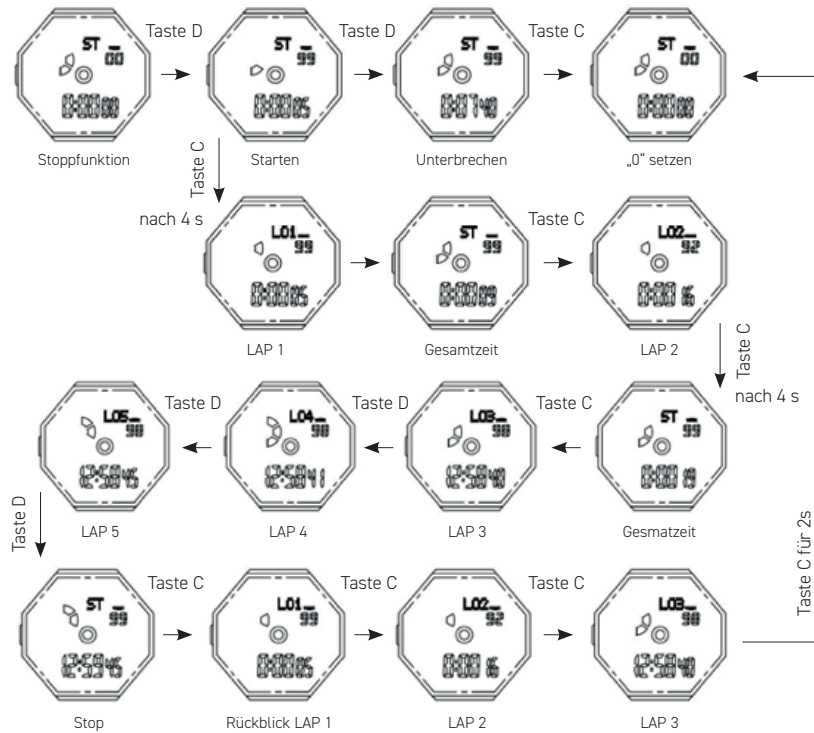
Taste D
Taste D
Taste C

ST 00
ST 99
ST 99
ST 00

Stoppfunktion
Starten
Unterbrechen
„0" setzen

Taste C
nach 4 s

L01 99
ST 99
Taste C
L02 92

LAP 1
Gesamtzeit
LAP 2

Taste C
nach 4 s

L05 98
Taste D
L04 98
Taste D
L03 98
Taste C
ST 99

LAP 5
LAP 4
LAP 3
Gesmatzeit

Taste D

Taste C für 2s

ST 99
Taste C
L01 99
Taste C
L02 92
Taste C
L03 98

Stop
Rückblick LAP 1
LAP 2
LAP 3